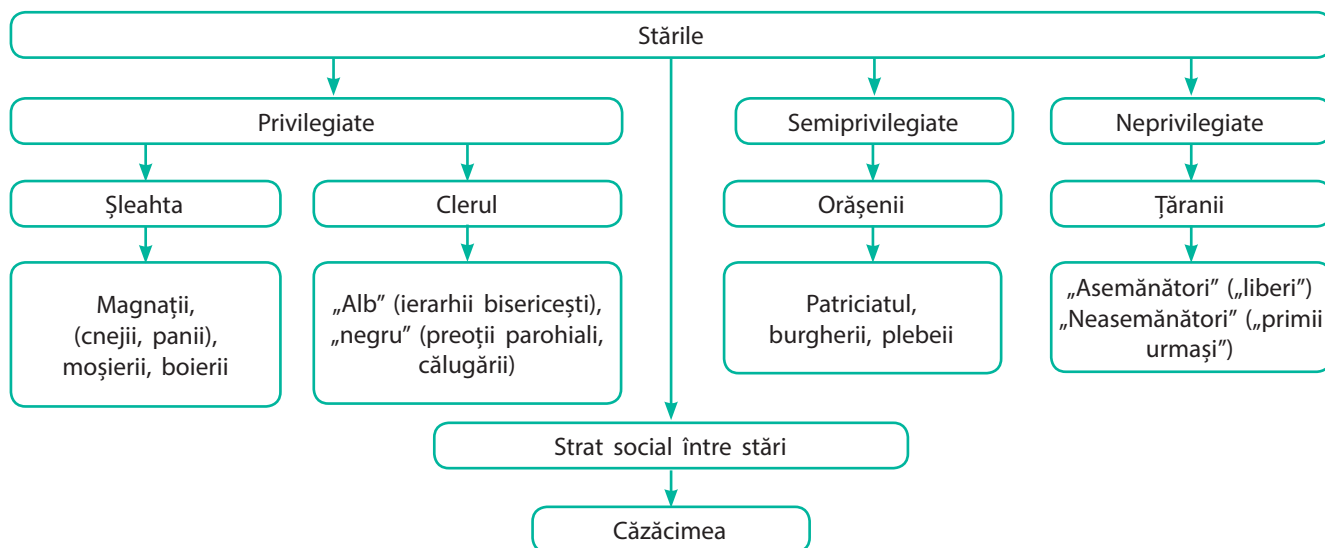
Stările

Privilegiate

Semiprivilegiate

Neprivilegiate

Șleahta

Clerul

Orășenii

Țăranii

Magnații, (cnejii, panii), moșierii, boierii

„Alb” (ierarhii bisericești), „negru” (preoții parohiali, călugării)

Patriciatul, burgherii, plebeii

„Asemănători” („liberi”) „Neasemănători” („primii urmași”)

Strat social între stări

Căzăcimea